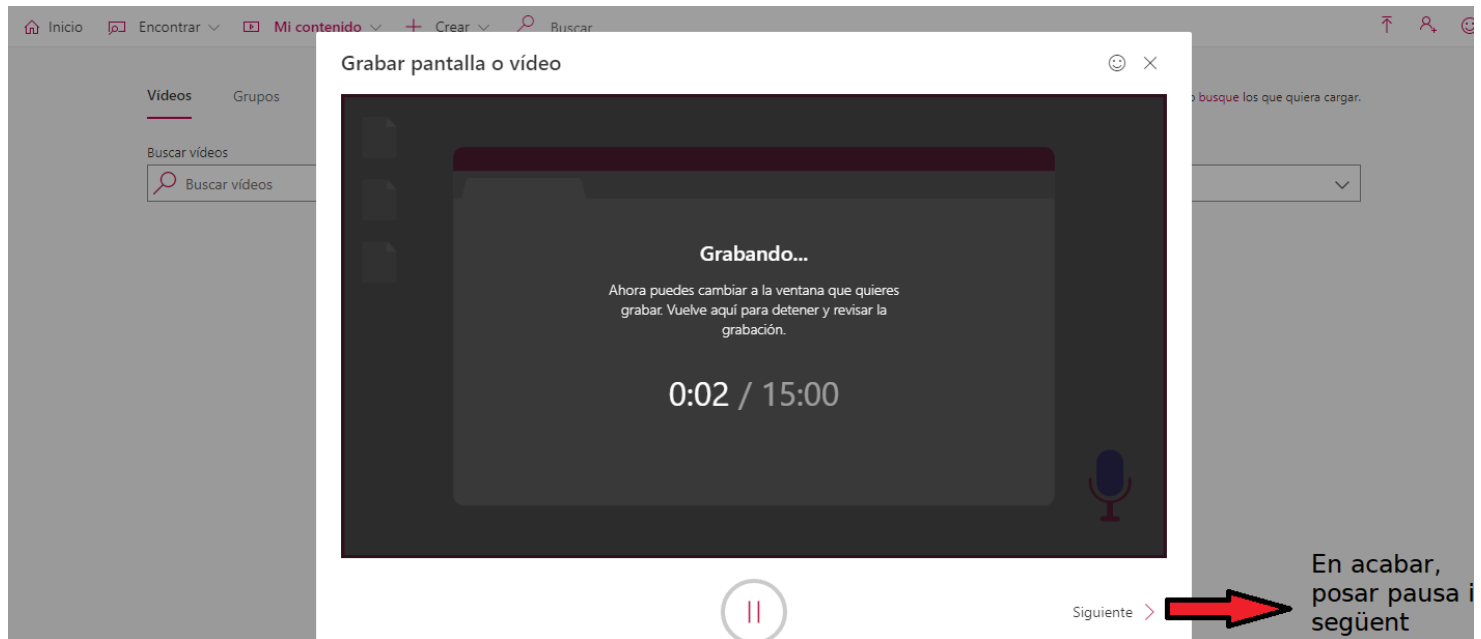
Inicio Encontrar Mi contenido Crear Buscar

Vídeos Grupos

Buscar vídeos

Buscar vídeos

o busque los que quiera cargar.

Grabar pantalla o vídeo

Grabando...

Ahora puedes cambiar a la ventana que quieres grabar. Vuelve aquí para detener y revisar la grabación.

0:02 / 15:00

Siguiente

En acabar, posar pausa i següent